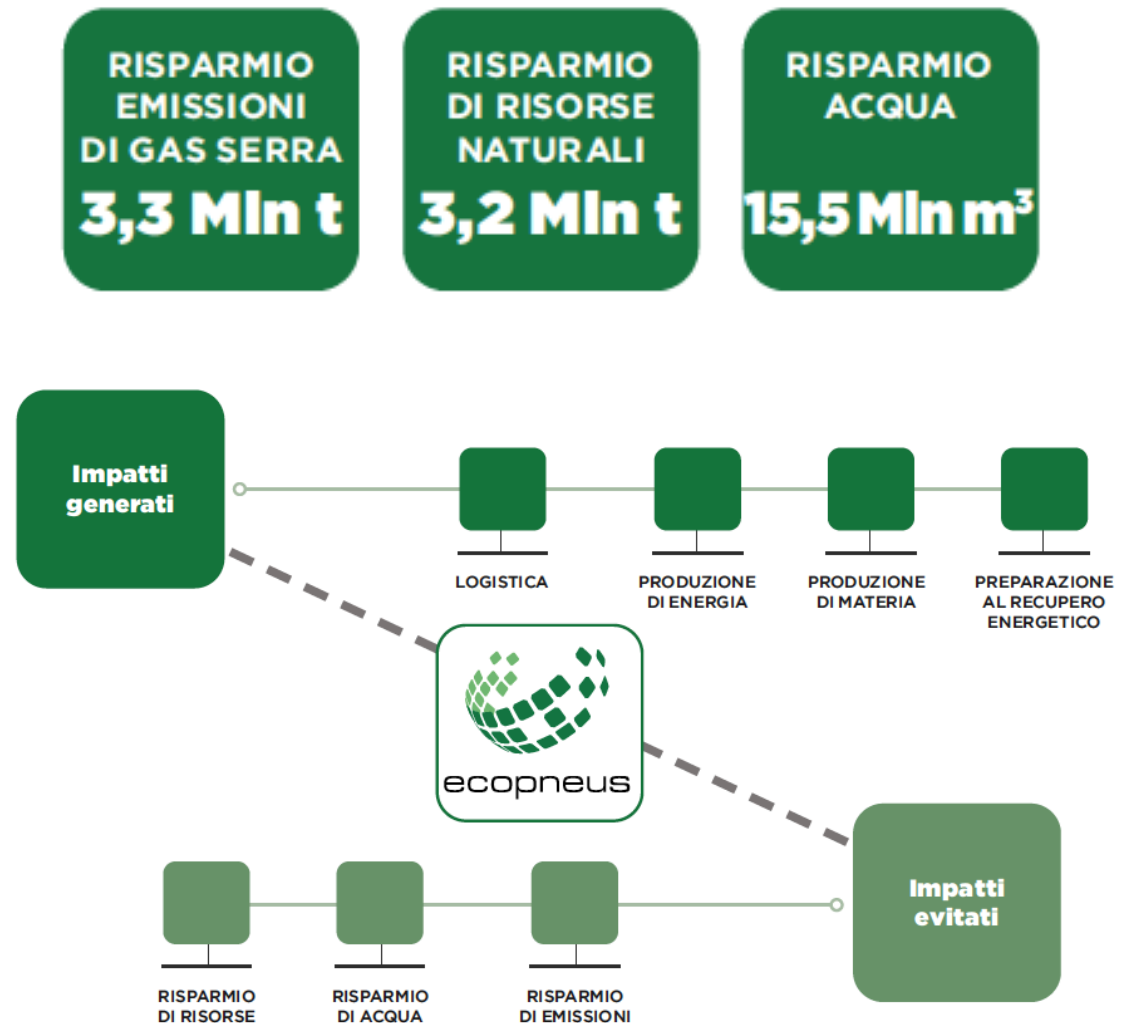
RISPARMIO EMISSIONI DI GAS SERRA
3,3 Mln t

RISPARMIO DI RISORSE NATURALI
3,2 Mln t

RISPARMIO ACQUA
15,5 Mln $m^3$

Impatti generati

LOGISTICA

PRODUZIONE DI ENERGIA

PRODUZIONE DI MATERIA

PREPARAZIONE AL RECUPERO ENERGETICO

ecopneus

Impatti evitati

RISPARMIO DI RISORSE

RISPARMIO DI ACQUA

RISPARMIO DI EMISSIONI